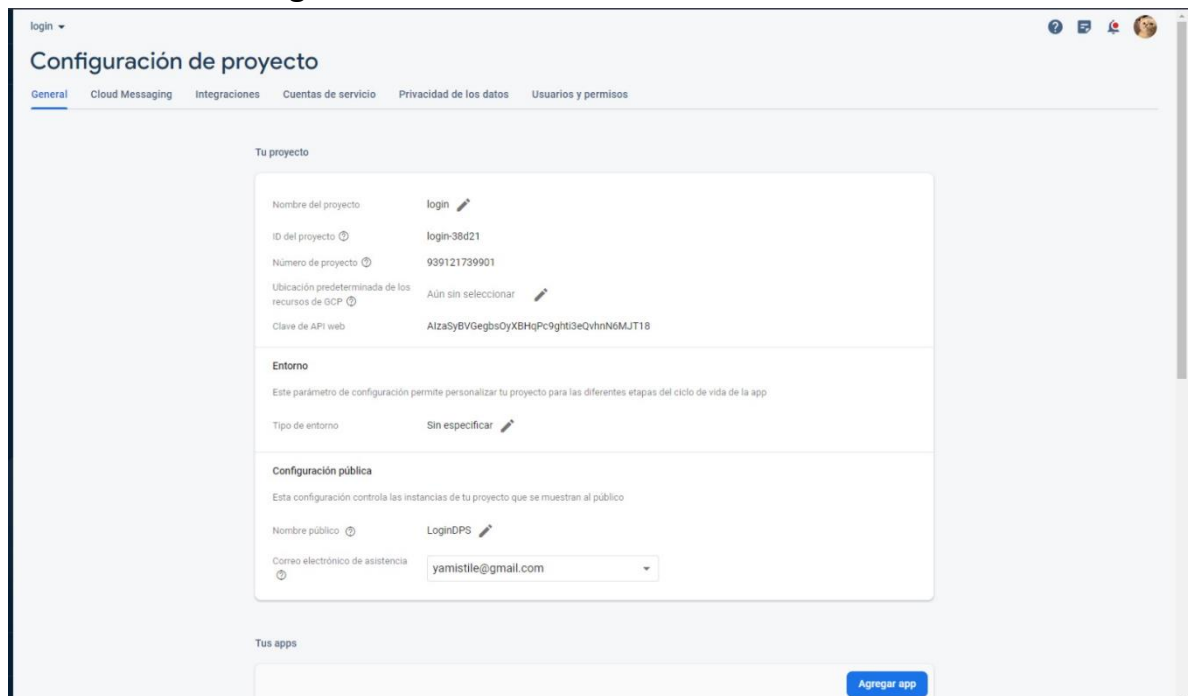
login ▾

Configuración de proyecto

General Cloud Messaging Integraciones Cuentas de servicio Privacidad de los datos Usuarios y permisos

Tu proyecto

| | |
|---|---|
| Nombre del proyecto | login |
| ID del proyecto | login-38d21 |
| Número de proyecto | 939121739901 |
| Ubicación predeterminada de los recursos de GCP | Aún sin seleccionar |
| Clave de API web | AIzaSyBVGegbsOyXBHqPc9ghti3eQvhnN6MJT18 |

Entorno

Este parámetro de configuración permite personalizar tu proyecto para las diferentes etapas del ciclo de vida de la app

Tipo de entorno Sin especificar

Configuración pública

Esta configuración controla las instancias de tu proyecto que se muestran al público

Nombre público LoginDPS

Correo electrónico de asistencia yamistile@gmail.com

Tus apps

Agregar app